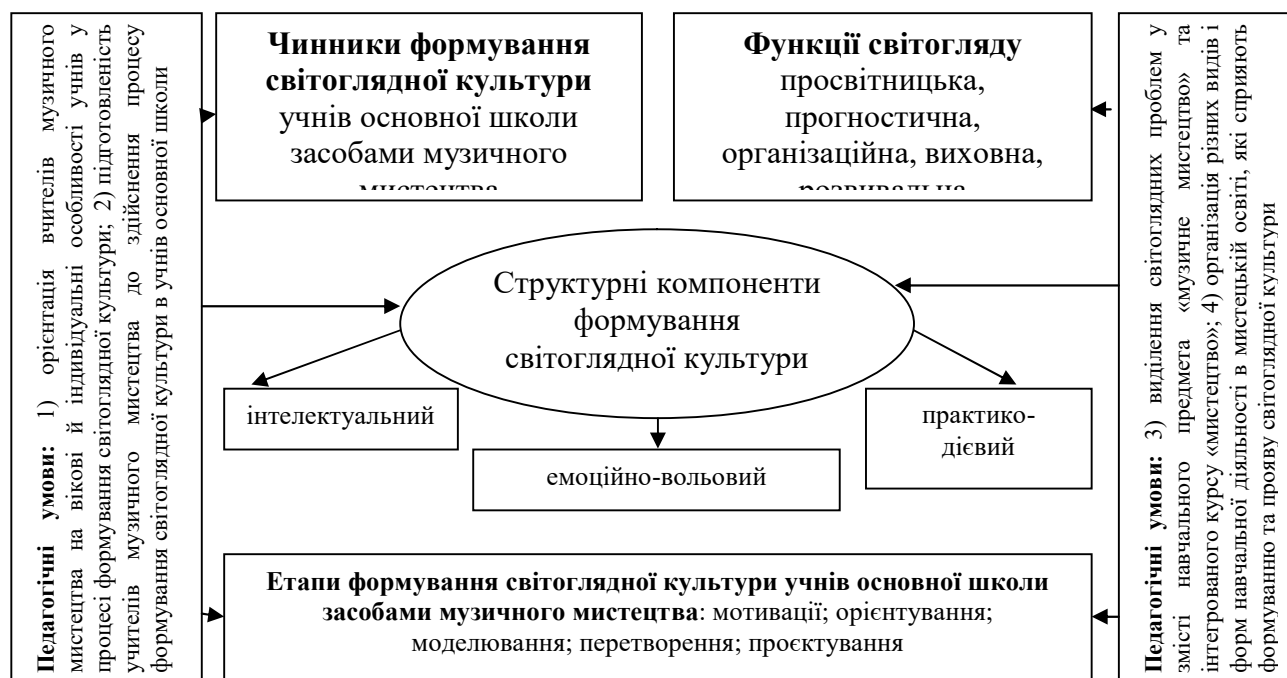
**Педагогічні умови:** 1) орієнтація вчителів музичного мистецтва на вікові й індивідуальні особливості учнів у процесі формування світоглядної культури; 2) підготовленість учителів музичного мистецтва до здійснення процесу формування світоглядної культури в учнів основної школи

**Чинники формування світоглядної культури** учнів основної школи засобами музичного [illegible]

**Функції світогляду** просвітницька, прогностична, організаційна, виховна, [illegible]

Структурні компоненти формування світоглядної культури

інтелектуальний

емоційно-вольовий

практико-дієвий

**Етапи формування світоглядної культури учнів основної школи засобами музичного мистецтва**: мотивації; орієнтування; моделювання; перетворення; проєктування

**Педагогічні умови:** 3) виділення світоглядних проблем у змісті навчального предмета «музичне мистецтво» та інтегрованого курсу «мистецтво»; 4) організація різних видів і форм навчальної діяльності в мистецькій освіті, які сприяють формуванню та прояву світоглядної культури